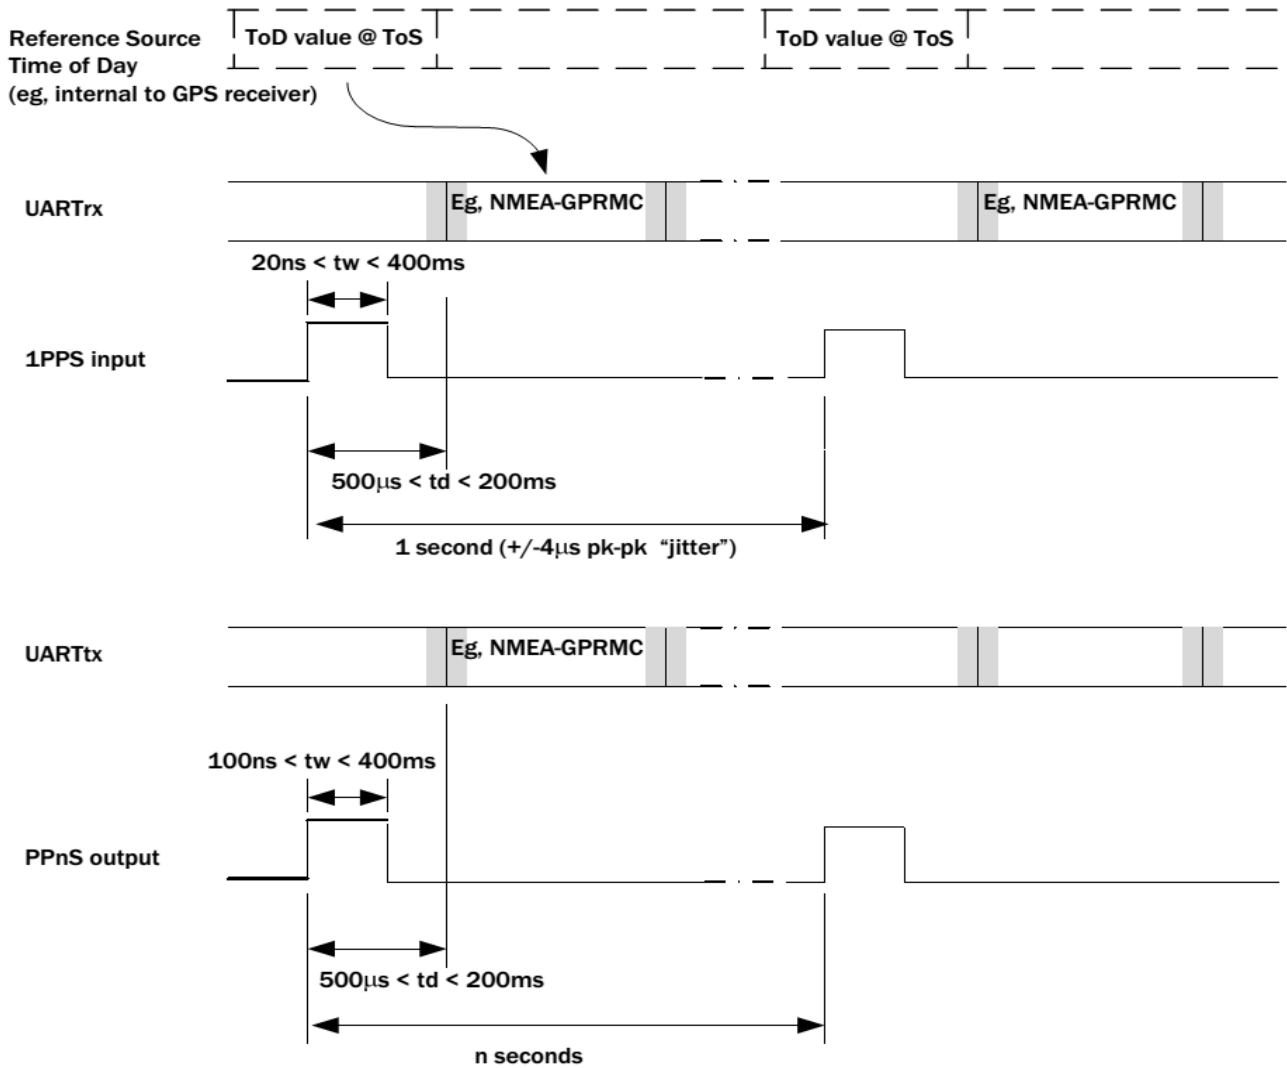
Reference Source Time of Day (eg, internal to GPS receiver)

ToD value @ ToS

ToD value @ ToS

UARTrx

Eg, NMEA-GPRMC

Eg, NMEA-GPRMC

20ns < tw < 400ms

1PPS input

500μs < td < 200ms

1 second (+/-4μs pk-pk "jitter")

UARTtx

Eg, NMEA-GPRMC

100ns < tw < 400ms

PPnS output

500μs < td < 200ms

n seconds